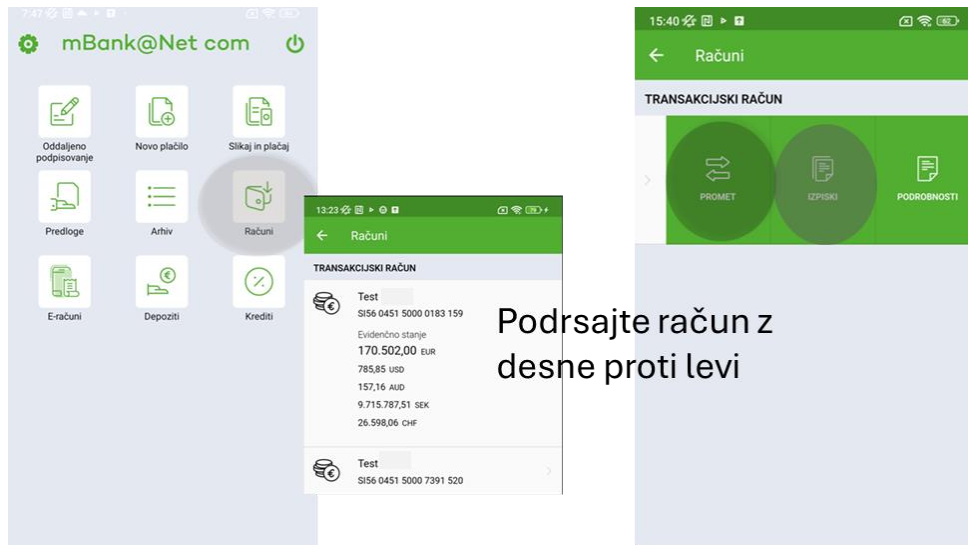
7:47

mBank@Net com

Oddaljeno podpisovanje

Novo plačilo

Slikaj in plačaj

Predloge

Arhiv

Računi

E-računi

Depoziti

Krediti

13:23

Računi

TRANSAKCIJSKI RAČUN

Test
SI56 0451 5000 0183 159

Evidenčno stanje
170.502,00 EUR
785,85 USD
157,16 AUD
9.715.787,51 SEK
26.598,06 CHF

Test
SI56 0451 5000 7391 520

Podrsajte račun z desne proti levi

15:40

Računi

TRANSAKCIJSKI RAČUN

PROMET

IZPISKI

PODROBNOSTI